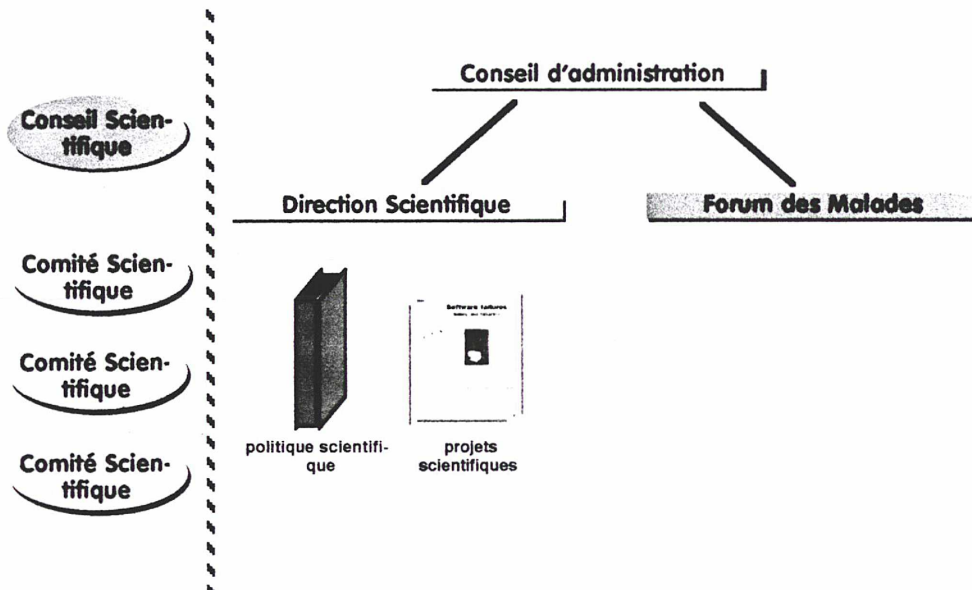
Conseil Scientifique

Comité Scientifique

Comité Scientifique

Comité Scientifique

Conseil d'administration

Direction Scientifique

Forum des Malades

politique scientifique

Software failures
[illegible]

projets scientifiques